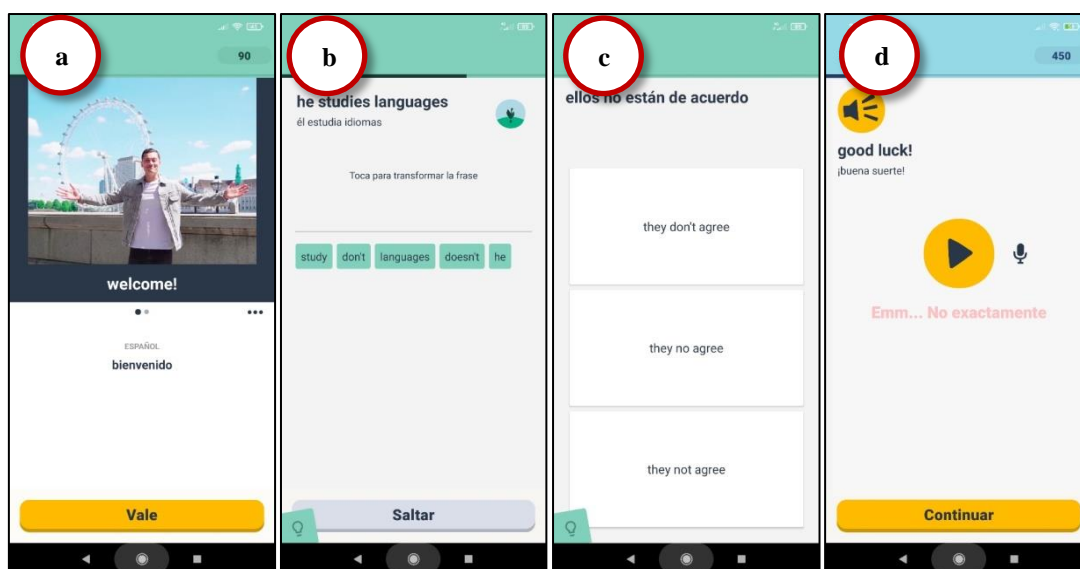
a

90

welcome!

ESPAÑOL

bienvenido

Vale

b

he studies languages

él estudia idiomas

Toca para transformar la frase

study don't languages doesn't he

Saltar

c

ellos no están de acuerdo

they don't agree

they no agree

they not agree

d

450

good luck!

¡buena suerte!

Emm... No exactamente

Continuar